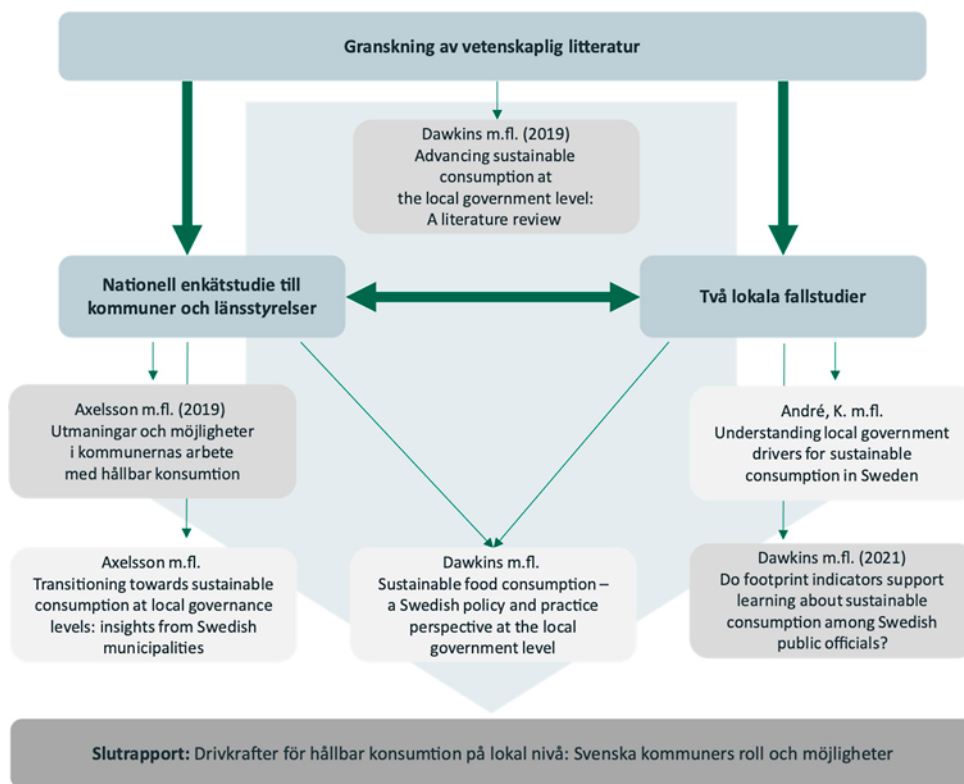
Granskning av vetenskaplig litteratur

Dawkins m.fl. (2019)
Advancing sustainable consumption at the local government level: A literature review

Nationell enkätstudie till kommuner och länsstyrelser

Två lokala fallstudier

Axelsson m.fl. (2019)
Utmaningar och möjligheter i kommunernas arbete med hållbar konsumtion

André, K. m.fl.
Understanding local government drivers for sustainable consumption in Sweden

Axelsson m.fl.
Transitioning towards sustainable consumption at local governance levels: insights from Swedish municipalities

Dawkins m.fl.
Sustainable food consumption – a Swedish policy and practice perspective at the local government level

Dawkins m.fl. (2021)
Do footprint indicators support learning about sustainable consumption among Swedish public officials?

Slutrapport: Drivkrafter för hållbar konsumtion på lokal nivå: Svenska kommuners roll och möjligheter